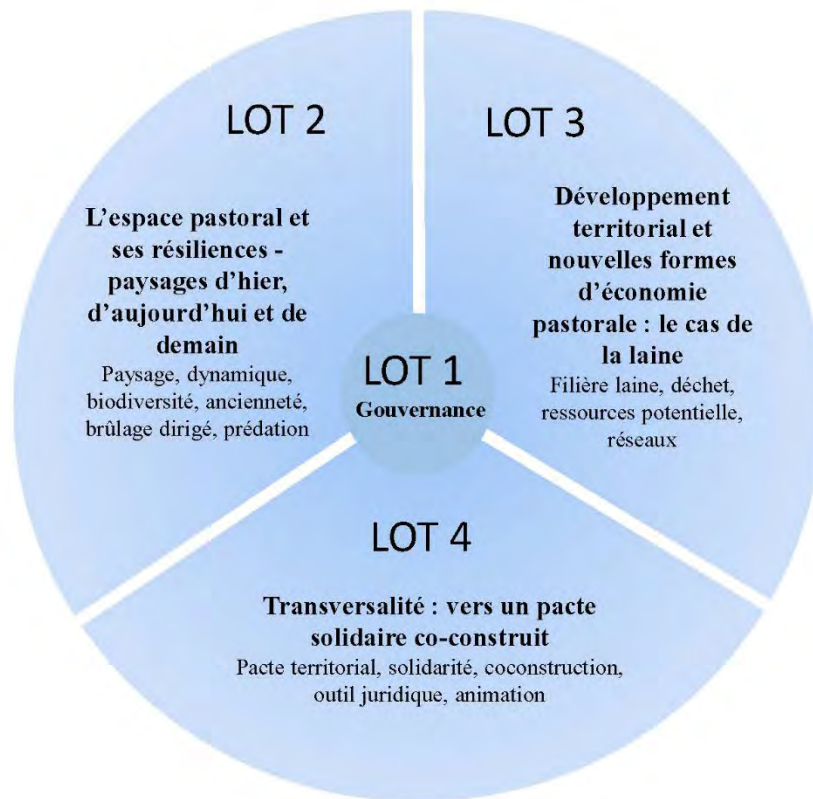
LOT 2

L'espace pastoral et ses résiliences - paysages d'hier, d'aujourd'hui et de demain
Paysage, dynamique, biodiversité, ancienneté, brûlage dirigé, prédation

LOT 3

Développement territorial et nouvelles formes d'économie pastorale : le cas de la laine
Filière laine, déchet, ressources potentielle, réseaux

LOT 1
Gouvernance

LOT 4

Transversalité : vers un pacte solidaire co-construit
Pacte territorial, solidarité, coconstruction, outil juridique, animation